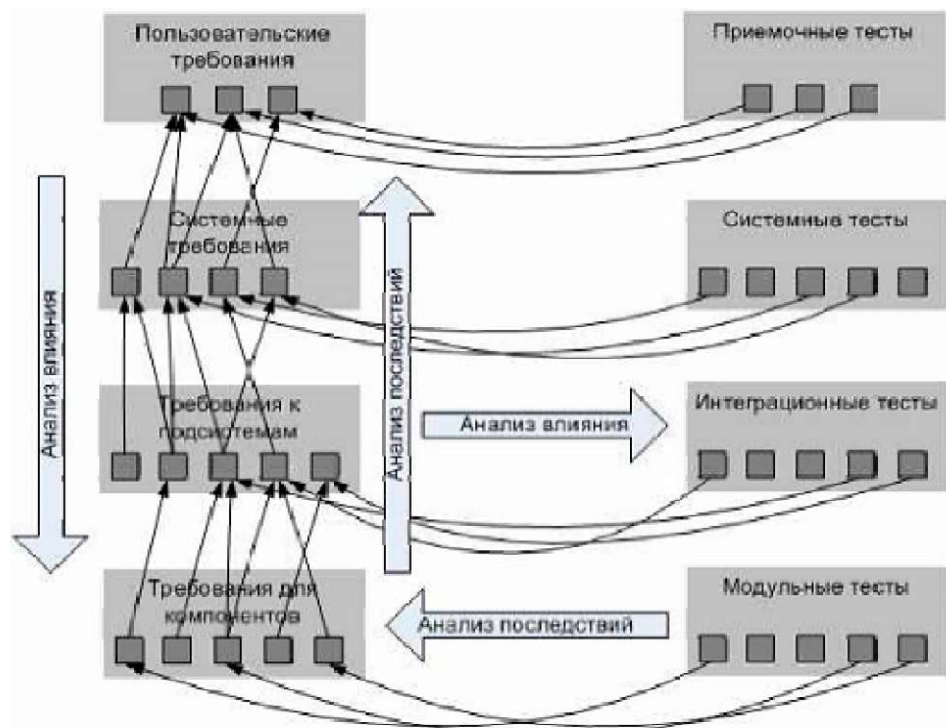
Пользовательские требования

Приемочные тесты

Системные требования

Системные тесты

Анализ влияния

Анализ последствий

Требования к подсистемам

Анализ влияния

Интеграционные тесты

Требования для компонентов

Анализ последствий

Модульные тесты